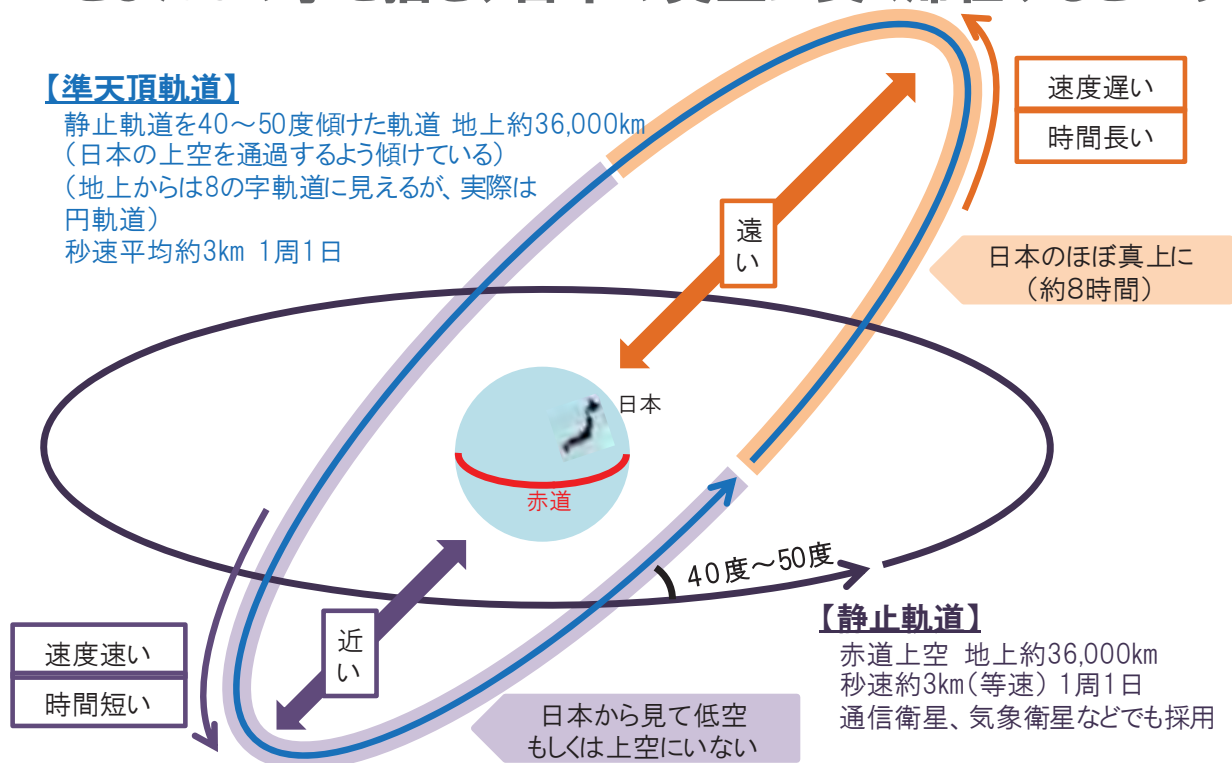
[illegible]

【準天頂軌道】
静止軌道を40～50度傾けた軌道 地上約36,000km
（日本の上空を通過するよう傾けている）
（地上からは8の字軌道に見えるが、実際は円軌道）
秒速平均約3km 1周1日

速度遅い
時間長い

遠い

日本のほぼ真上に
（約8時間）

日本

赤道

40度～50度

近い

速度速い
時間短い

日本から見て低空
もしくは上空にいない

【静止軌道】
赤道上空 地上約36,000km
秒速約3km（等速）1周1日
通信衛星、気象衛星などでも採用